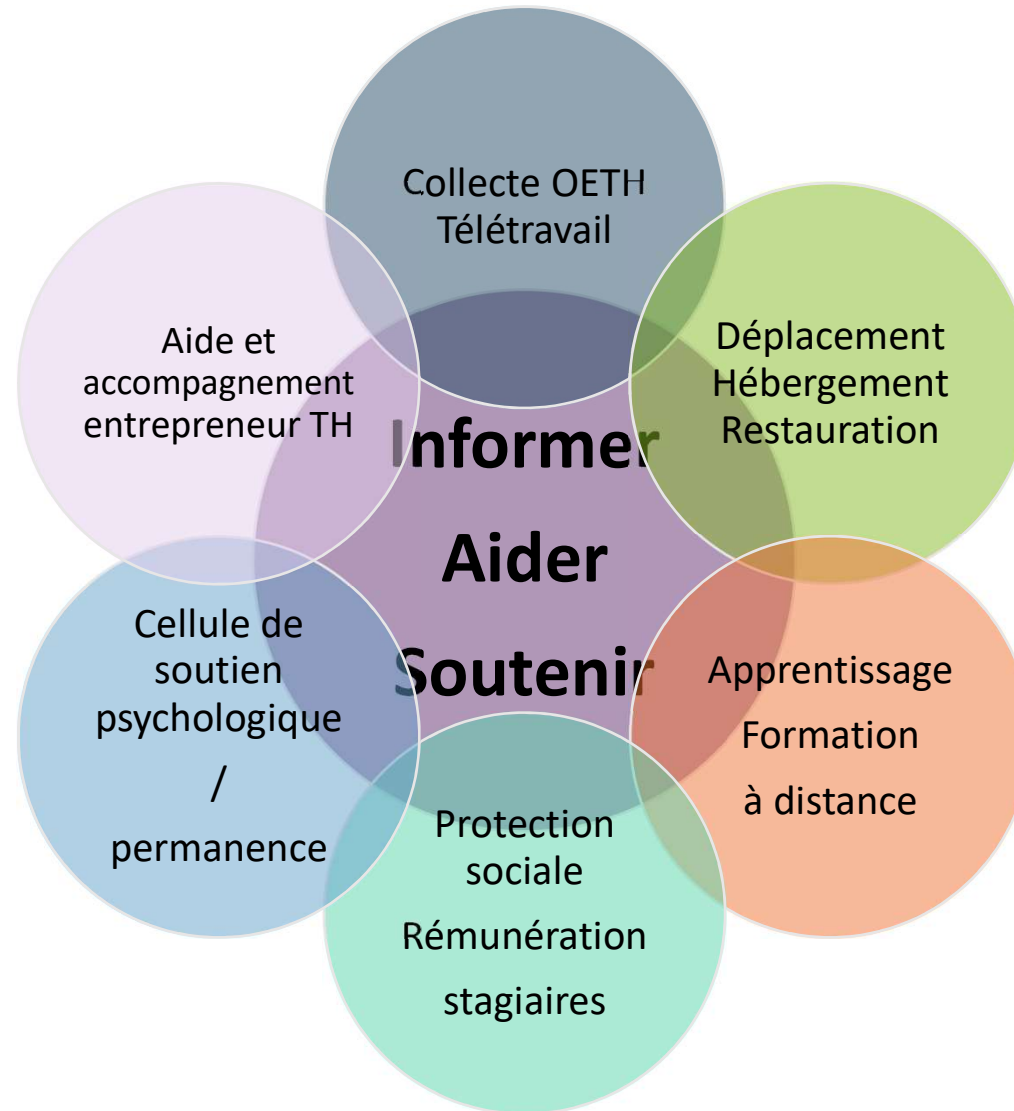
Collecte OETH
Télétravail

Aide et accompagnement entrepreneur TH

Déplacement
Hébergement
Restauration

Informer
Aider
Soutenir

Cellule de soutien psychologique / permanence

Apprentissage
Formation
à distance

Protection sociale
Rémunération stagiaires